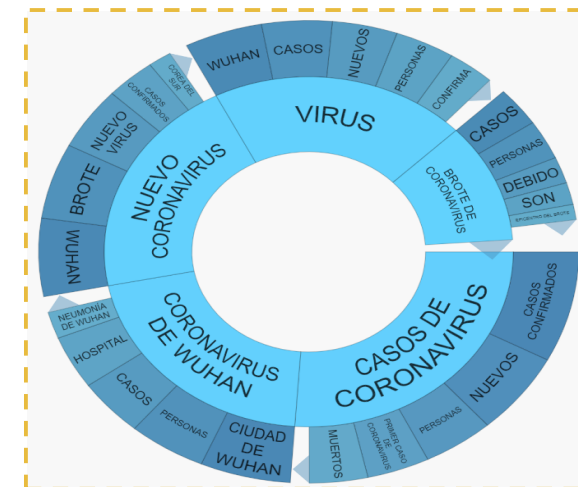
VIRUS
WUHAN
CASOS
NUEVOS
PERSONAS
CONFIRMA
BROTE DE CORONAVIRUS
CASOS
PERSONAS
DEBIDO
SON
EPICENTRO DEL BROTE
CASOS DE CORONAVIRUS
CASOS CONFIRMADOS
NUEVOS
PERSONAS
PRIMER CASO DE CORONAVIRUS
MUERTOS
CORONAVIRUS DE WUHAN
CIUDAD DE WUHAN
PERSONAS
CASOS
HOSPITAL
NEUMONÍA DE WUHAN
NUEVO CORONAVIRUS
WUHAN
BROTE
NUEVO VIRUS
CASOS CONFIRMADOS
COREA DEL SUR